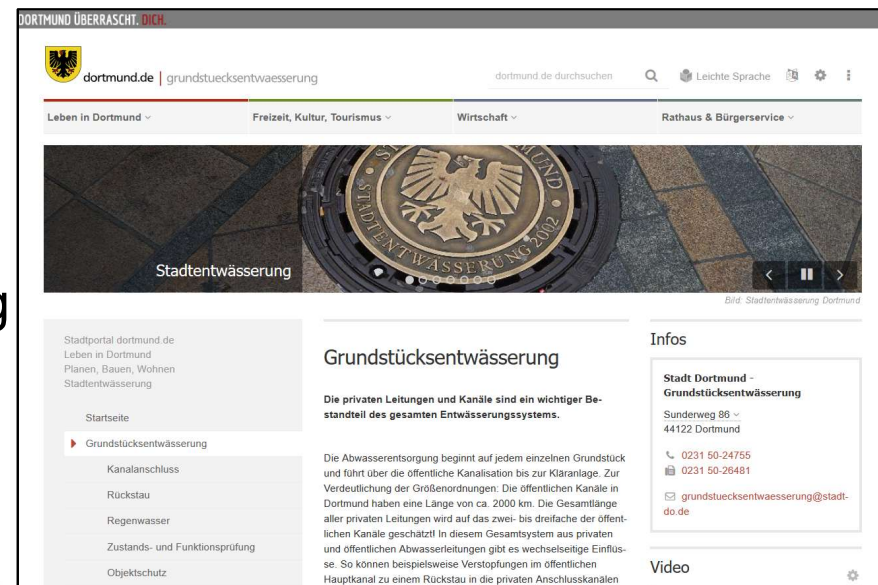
DORTMUND ÜBERRASCHT. DICH.

dortmund.de | grundstuecksentwaesserung

dortmund.de durchsuchen

Leichte Sprache

Leben in Dortmund

Freizeit, Kultur, Tourismus

Wirtschaft

Rathaus & Bürgerservice

STADT DORTMUND STADTENTWÄSSERUNG 2002

Stadtentwässerung

Bild: Stadtentwässerung Dortmund

g

Stadtportal dortmund.de
Leben in Dortmund
Planen, Bauen, Wohnen
Stadtentwässerung

Startseite

Grundstücksentwässerung

Kanalanschluss

Rückstau

Regenwasser

Zustands- und Funktionsprüfung

Objektschutz

Grundstücksentwässerung

Die privaten Leitungen und Kanäle sind ein wichtiger Bestandteil des gesamten Entwässerungssystems.

Die Abwasserentsorgung beginnt auf jedem einzelnen Grundstück und führt über die öffentliche Kanalisation bis zur Kläranlage. Zur Verdeutlichung der Größenordnungen: Die öffentlichen Kanäle in Dortmund haben eine Länge von ca. 2000 km. Die Gesamtlänge aller privaten Leitungen wird auf das zwei- bis dreifache der öffentlichen Kanäle geschätzt! In diesem Gesamtsystem aus privaten und öffentlichen Abwasserleitungen gibt es wechselseitige Einflüsse. So können beispielsweise Verstopfungen im öffentlichen Hauptkanal zu einem Rückstau in die privaten Anschlusskanälen

Infos

Stadt Dortmund - Grundstücksentwässerung

Sunderweg 86
44122 Dortmund

0231 50-24755
0231 50-26481

grundstuecksentwaesserung@stadt-do.de

Video